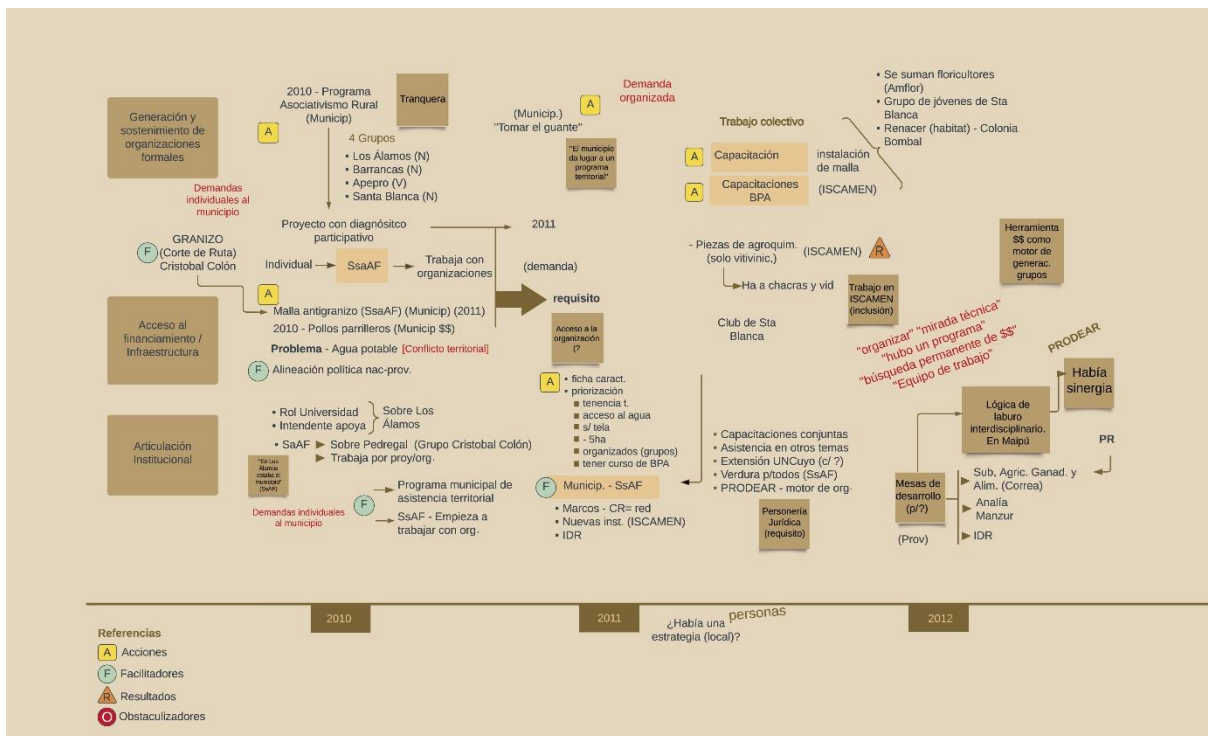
Generación y sostenimiento de organizaciones formales

Acceso al financiamiento / Infraestructura

Articulación Institucional

A

Demandas individuales al municipio

F GRANIZO (Corte de Ruta) Cristobal Colón

2010 - Programa Asociativismo Rural (Municip)

Tranquera

4 Grupos
• Los Álamos (N)
• Barrancas (N)
• Apepro (V)
• Santa Blanca (N)

Proyecto con diagnósitco participativo

Individual → SsaAF → Trabaja con organizaciones

A Malla antigranizo (SsaAF) (Municip) (2011)
2010 - Pollos parrilleros (Municip $$)

Problema - Agua potable [Conflicto territorial]

F Alineación política nac-prov.

• Rol Universidad
• Intendente apoya
Sobre Los Álamos

• SaAF ▶ Sobre Pedregal (Grupo Cristobal Colón)
▶ Trabaja por proy/org.

"En Los Álamos estaba el municipio" (SsAF)

Demandas individuales al municipio

F Programa municipal de asistencia territorial
SsAF - Empieza a trabajar con org.

(Municip.) A
"Tomar el guante"

Demanda organizada

"El municipio da lugar a un programa territorial"

2011

(demanda)

requisito

Acceso a la organización (?

A • ficha caract.
• priorización
■ tenencia t.
■ acceso al agua
■ s/ tela
■ - 5ha
■ organizados (grupos)
■ tener curso de BPA

F Municip. - SsAF
• Marcos - CR= red
• Nuevas inst. (ISCAMEN)
• IDR

Trabajo colectivo

A Capacitación
A Capacitaciones BPA

instalación de malla
(ISCAMEN)

• Se suman floricultores (Amflor)
• Grupo de jóvenes de Sta Blanca
• Renacer (habitat) - Colonia Bombal

- Piezas de agroquim. (solo vitivinic,) (ISCAMEN) R
Ha a chacras y vid

Trabajo en ISCAMEN (inclusión)

Club de Sta Blanca

Herramienta $$ como motor de generac. grupos

"organizar" "mirada técnica"
"hubo un programa"
"búsqueda permanente de $$"
"Equipo de trabajo"

PRODEAR

Había sinergia

Lógica de laburo interdisciplinario. En Maipú

PR

• Capacitaciones conjuntas
• Asistencia en otros temas
• Extensión UNCuyo (c/ ?)
• Verdura p/todos (SsAF)
• PRODEAR - motor de org.

Personería Jurídica (requisito)

Mesas de desarrollo (p/?)
(Prov)

Sub. Agric. Ganad. y Alim. (Correa)
Analía Manzur
IDR

2010

2011

¿Había una personas estrategia (local)?

2012

Referencias
A Acciones
F Facilitadores
R Resultados
O Obstaculizadores